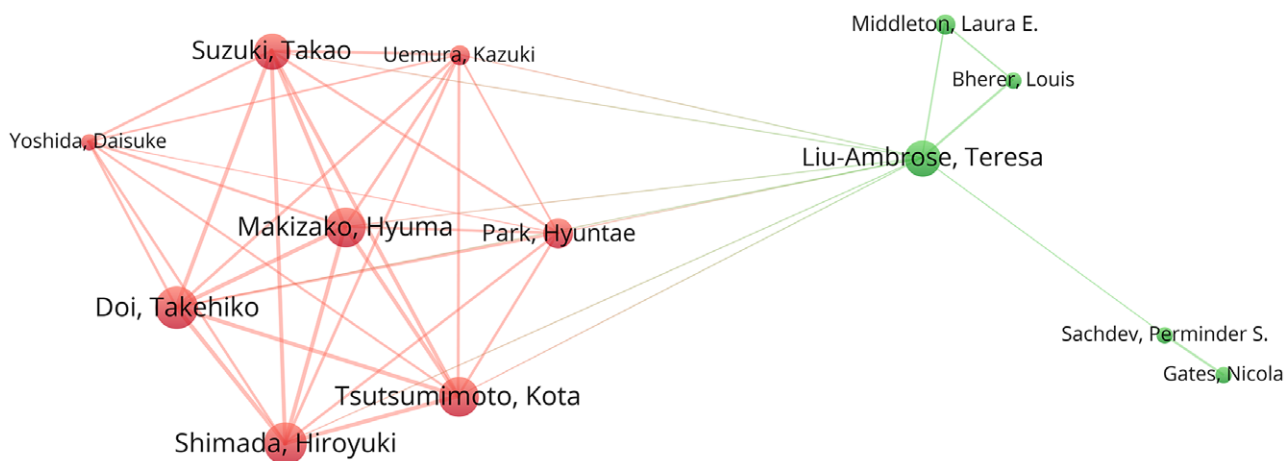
Suzuki, Takao
Uemura, Kazuki
Middleton, Laura E.
Bherer, Louis
Yoshida, Daisuke
Liu-Ambrose, Teresa
Makizako, Hyuma
Park, Hyuntae
Doi, Takehiko
Sachdev, Perminder S.
Gates, Nicola
Tsutsumimoto, Kota
Shimada, Hiroyuki